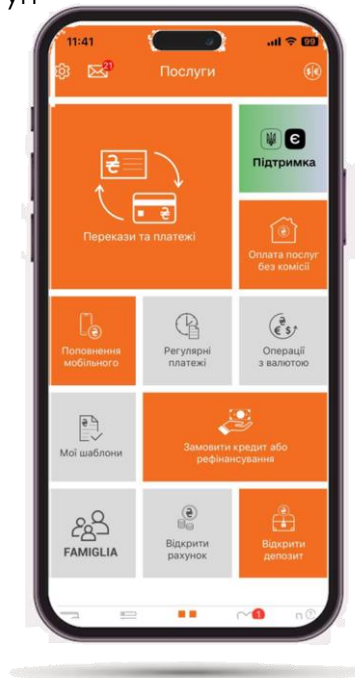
ути

11:41

21

Послуги

Перекази та платежі

Підтримка

Оплата послуг без комісії

Поповнення мобільного

Регулярні платежі

Операції з валютою

Мої шаблони

Замовити кредит або рефінансування

FAMIGLIA

Відкрити рахунок

Відкрити депозит

1